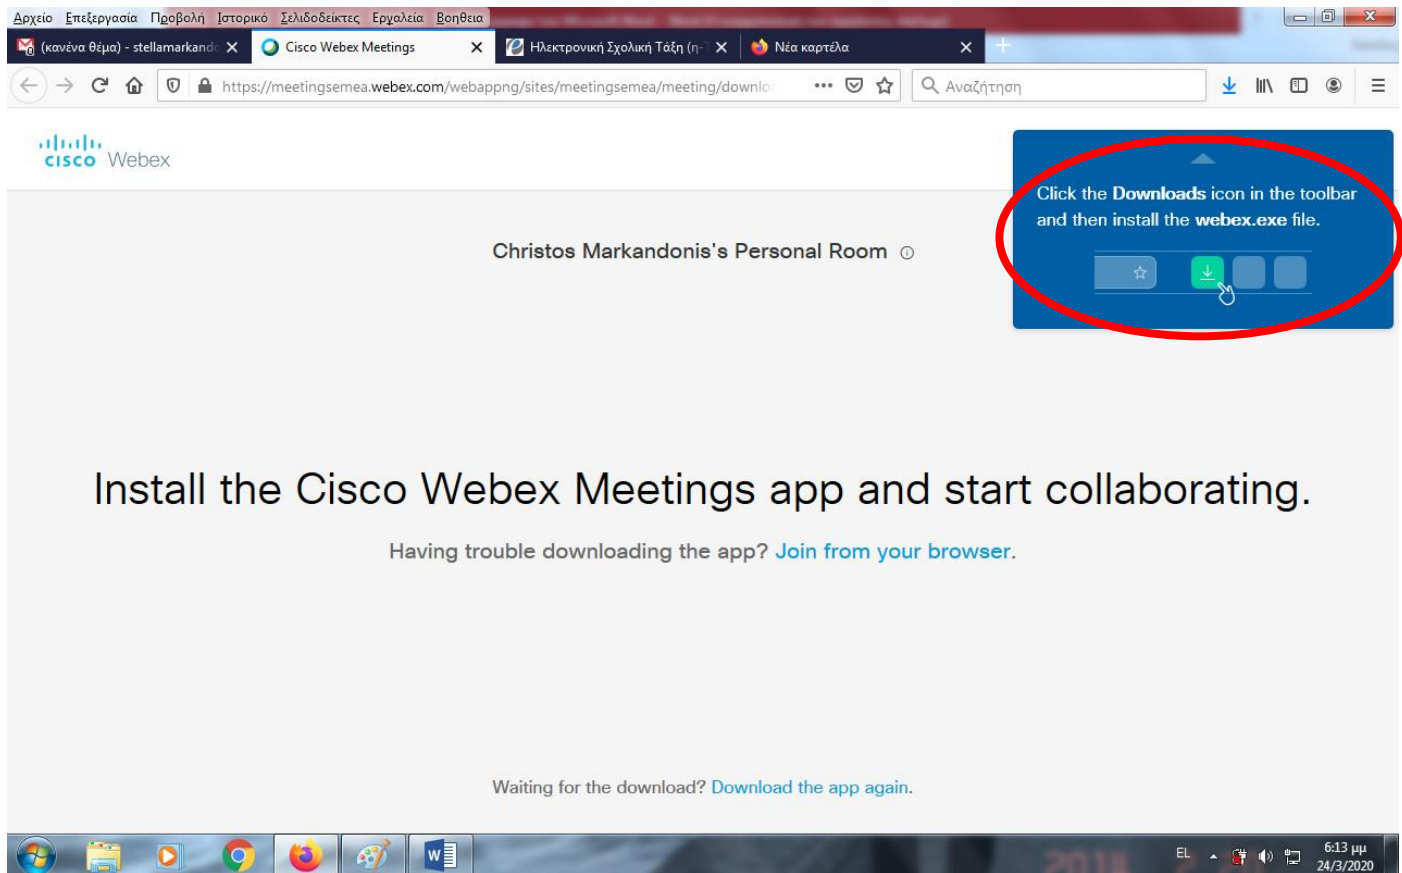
Αρχείο Επεξεργασία Προβολή Ιστορικό Σελιδοδείκτες Εργαλεία Βοήθεια

(κανένα θέμα) - stellamarkando
Cisco Webex Meetings
Ηλεκτρονική Σχολική Τάξη (η-
Νέα καρτέλα

https://meetingsemea.webex.com/webappng/sites/meetingsemea/meeting/downlo

Αναζήτηση

cisco Webex

Click the Downloads icon in the toolbar and then install the webex.exe file.

Christos Markandonis's Personal Room

Install the Cisco Webex Meetings app and start collaborating.

Having trouble downloading the app? Join from your browser.

Waiting for the download? Download the app again.

EL
6:13 μμ
24/3/2020